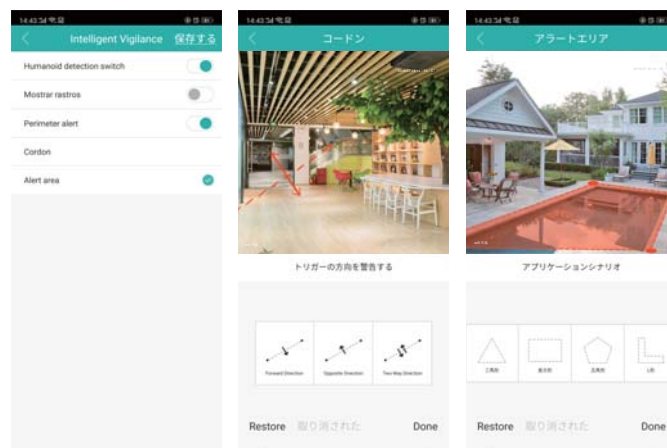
14:43:34

Intelligent Vigilance 保存する

Humanoid detection switch

Mostrar rastros

Perimeter alert

Cordon

Alert area

14:43:34

コードン

トリガーの方向を警告する

Forward Direction

Opposite Direction

Two-Way Direction

Restore 取り消された Done

14:43:34

アラートエリア

アプリケーションシナリオ

三角形

長方形

五角形

L形

Restore 取り消された Done